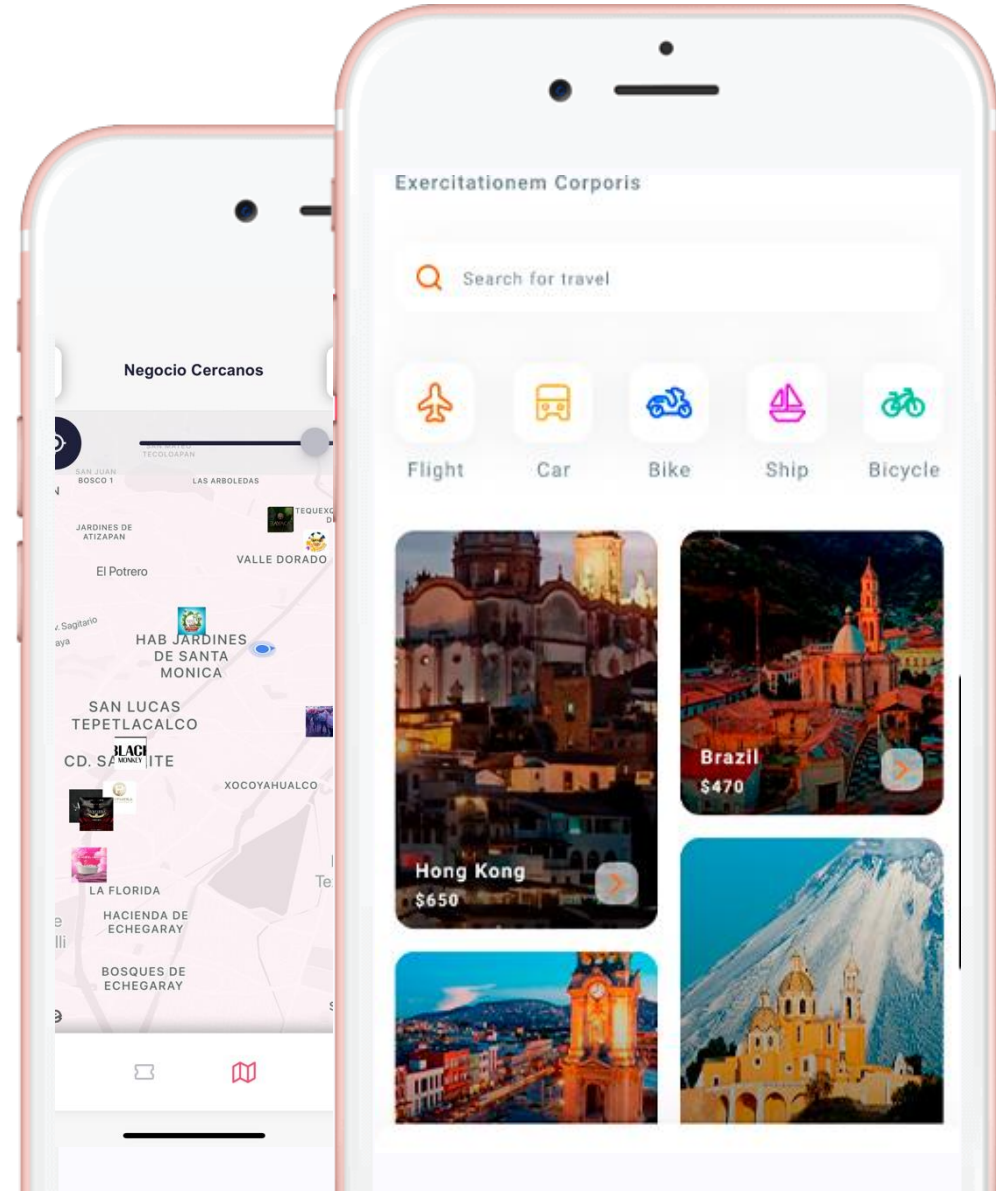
Negocio Cercanos

TECOLOAPAN
SAN JUAN BOSCO 1
LAS ARBOLEDAS
TEQUEXQ
JARDINES DE ATIZAPAN
VALLE DORADO
El Potrero
Sagitario
HAB JARDINES DE SANTA MONICA
SAN LUCAS TEPETLACALCO
BLACK MONKEY
CD. SA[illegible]ITE
XOCOYAHUALCO
LA FLORIDA
HACIENDA DE ECHEGARAY
BOSQUES DE ECHEGARAY

Exercitationem Corporis

Search for travel

Flight
Car
Bike
Ship
Bicycle

Hong Kong
$650

Brazil
$470